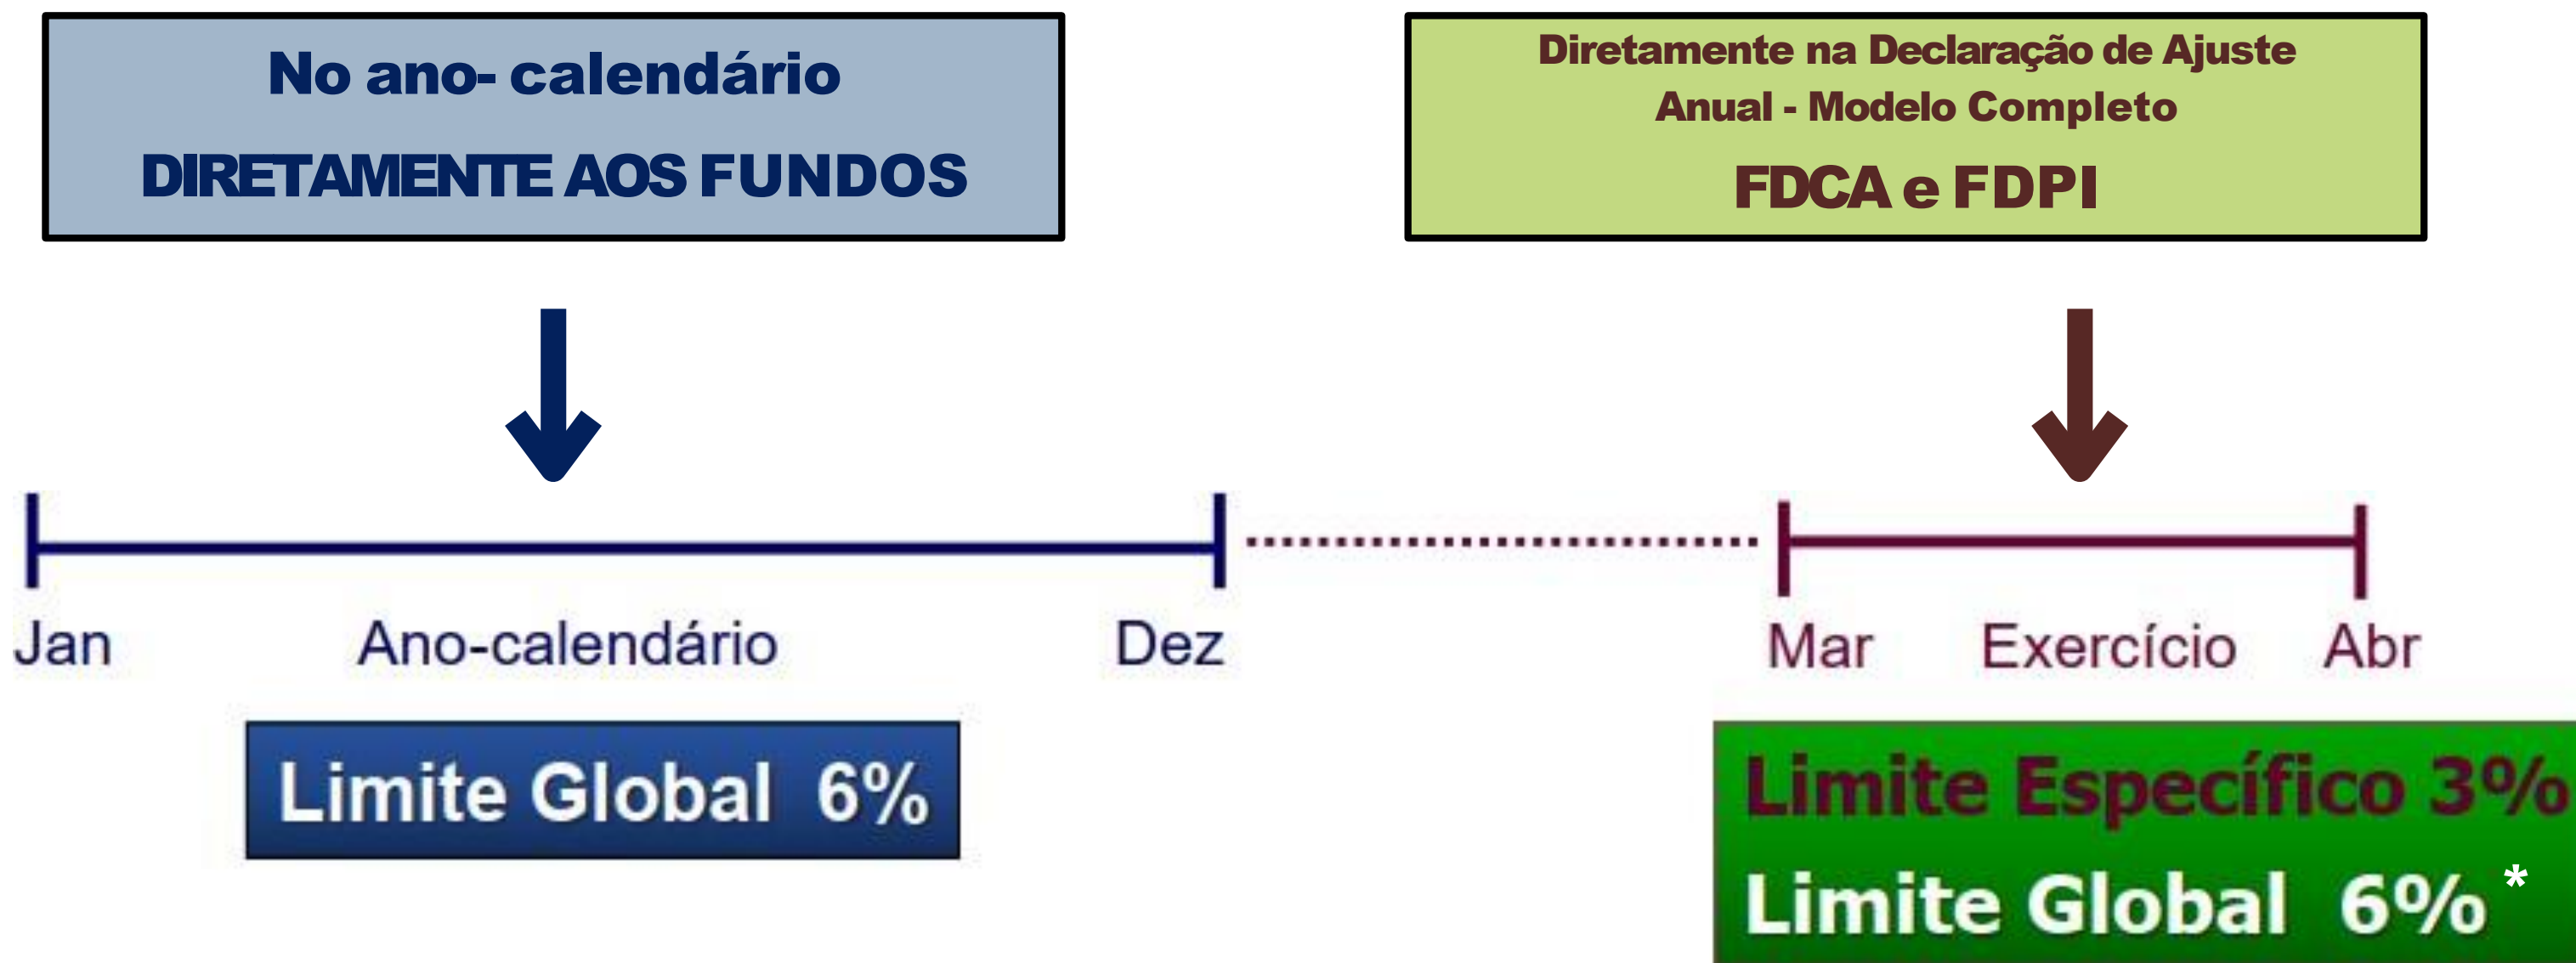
No ano- calendário
DIRETAMENTE AOS FUNDOS

Diretamente na Declaração de Ajuste Anual - Modelo Completo
FDCA e FDPI

Jan Ano-calendário Dez

Mar Exercício Abr

Limite Global 6%

Limite Específico 3%
Limite Global 6%*